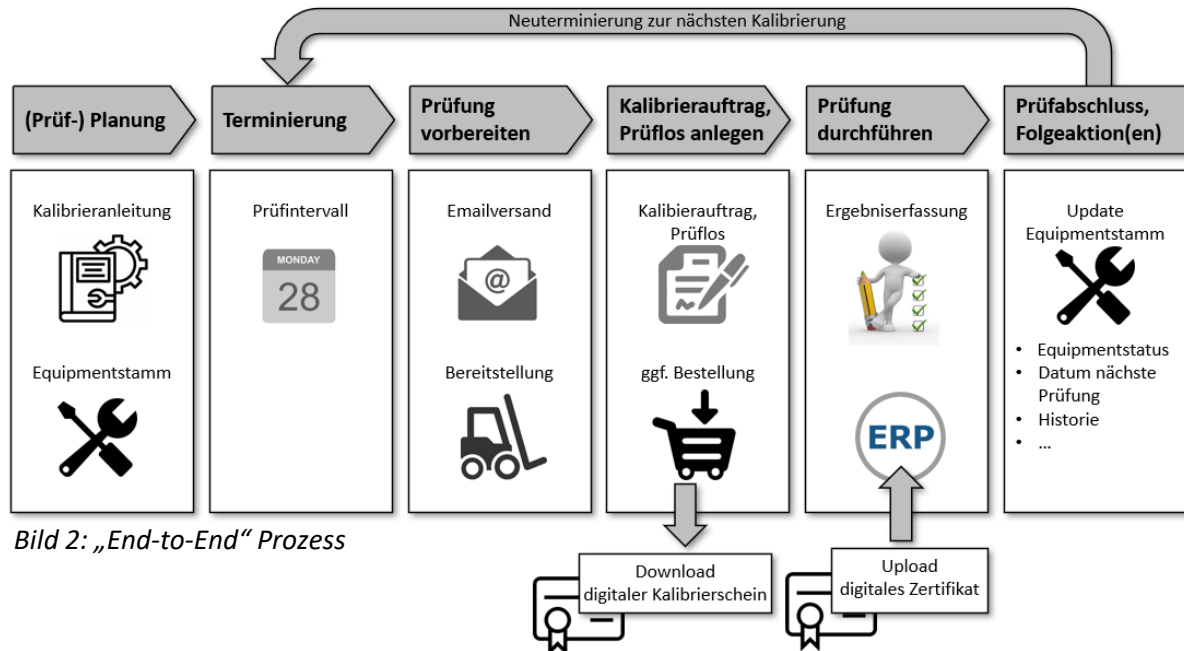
Neuterminierung zur nächsten Kalibrierung

(Prüf-) Planung

Terminierung

Prüfung vorbereiten

Kalibrierauftrag, Prüflos anlegen

Prüfung durchführen

Prüfabschluss, Folgeaktion(en)

Kalibrieranleitung

Equipmentstamm

Prüfintervall

MONDAY
28

Emailversand

@

Bereitstellung

Kalibrierauftrag, Prüflos

ggf. Bestellung

Ergebniserfassung

ERP

Update Equipmentstamm

- Equipmentstatus
- Datum nächste Prüfung
- Historie
- ...

Bild 2: „End-to-End“ Prozess

Download digitaler Kalibrierschein

Upload digitales Zertifikat